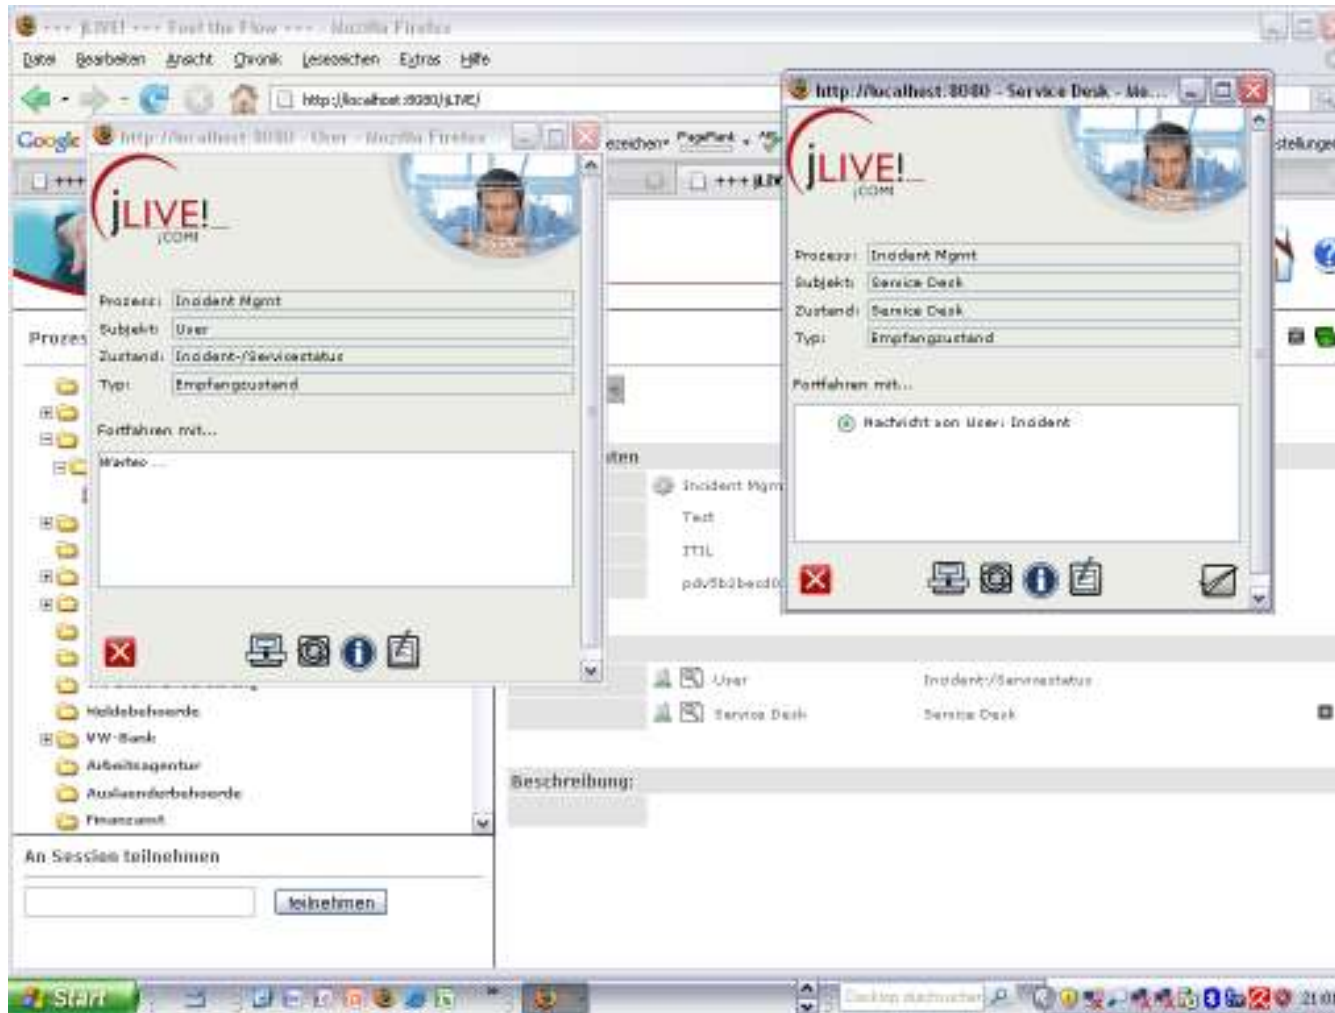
+++ jLIVE! +++ Feel the Flow +++ - Mozilla Firefox

Datei Bearbeiten Ansicht Chronik Lesezeichen Extras Hilfe

http://localhost:8080/jLIVE/

Google

+++

Prozes

http://localhost:8080 - User - Mozilla Firefox

jLIVE!
.COM

Prozess: Incident Mgmt
Subjekt: User
Zustand: Incident-/Servicestatus
Typ: Empfangszustand

Fortfahren mit...

Warten ...

zeichen PageRank

+++ jLIV

http://localhost:8080 - Service Desk - Mo...

jLIVE!
.COM

Prozess: Incident Mgmt
Subjekt: Service Desk
Zustand: Service Desk
Typ: Empfangszustand

Fortfahren mit...

Nachricht von User: Incident

stellungen

sten

Incident Mgm
Test
ITIL
pdv5b2bed0

User Incident-/Servicestatus
Service Desk Service Desk

Meldebehoerde
VW-Bank
Arbeitsagentur
Auslaenderbehoerde
Finanzamt

Beschreibung:

An Session teilnehmen

teilnehmen

Start

Desktop durchsuchen

21:0